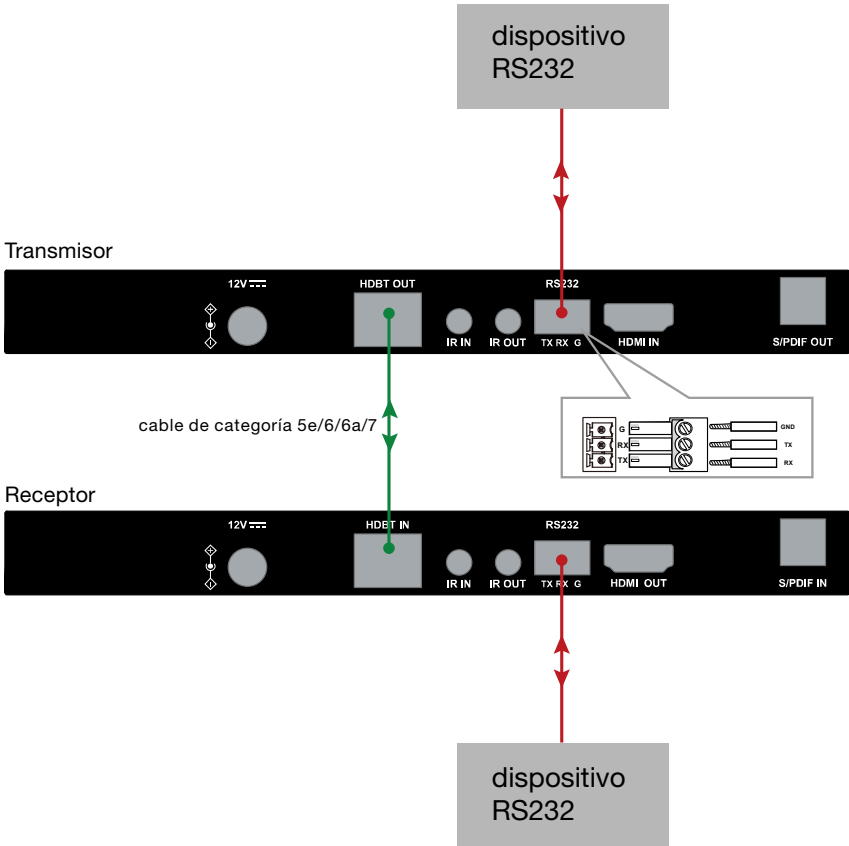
dispositivo RS232

Transmisor

12V

HDBT OUT

IR IN

IR OUT

RS232

TX RX G

HDMI IN

S/PDIF OUT

cable de categoría 5e/6/6a/7

G
RX
TX

GND
TX
RX

Receptor

12V

HDBT IN

IR IN

IR OUT

RS232

TX RX G

HDMI OUT

S/PDIF IN

dispositivo RS232